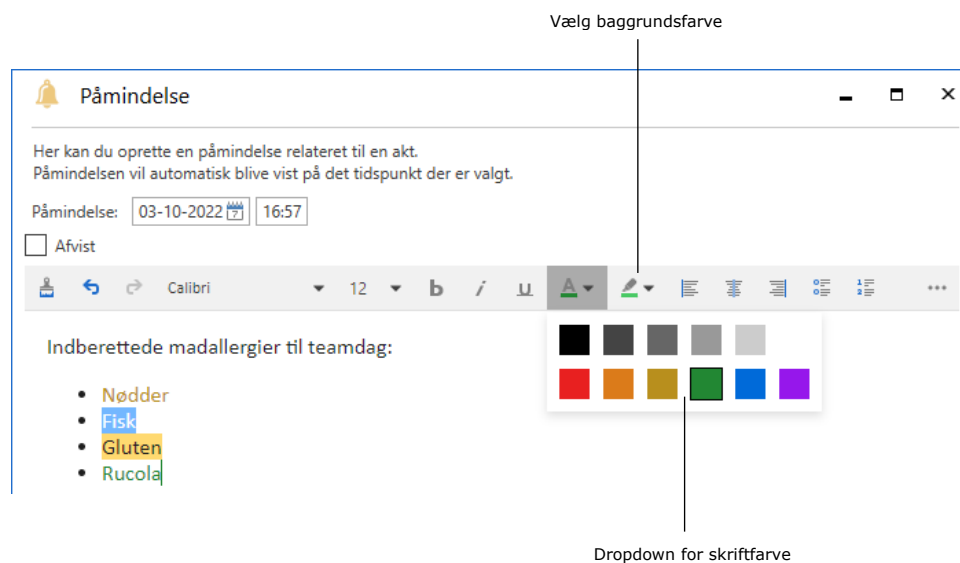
Vælg baggrundsfarve

Påmindelse

Her kan du oprette en påmindelse relateret til en akt.
Påmindelsen vil automatisk blive vist på det tidspunkt der er valgt.

Påmindelse: 03-10-2022 16:57

Afvist

Calibri 12 B I U A ...

Indberettede madallergier til teamdag:

- Nødder
- Fisk
- Gluten
- Rucola

Dropdown for skriftfarve